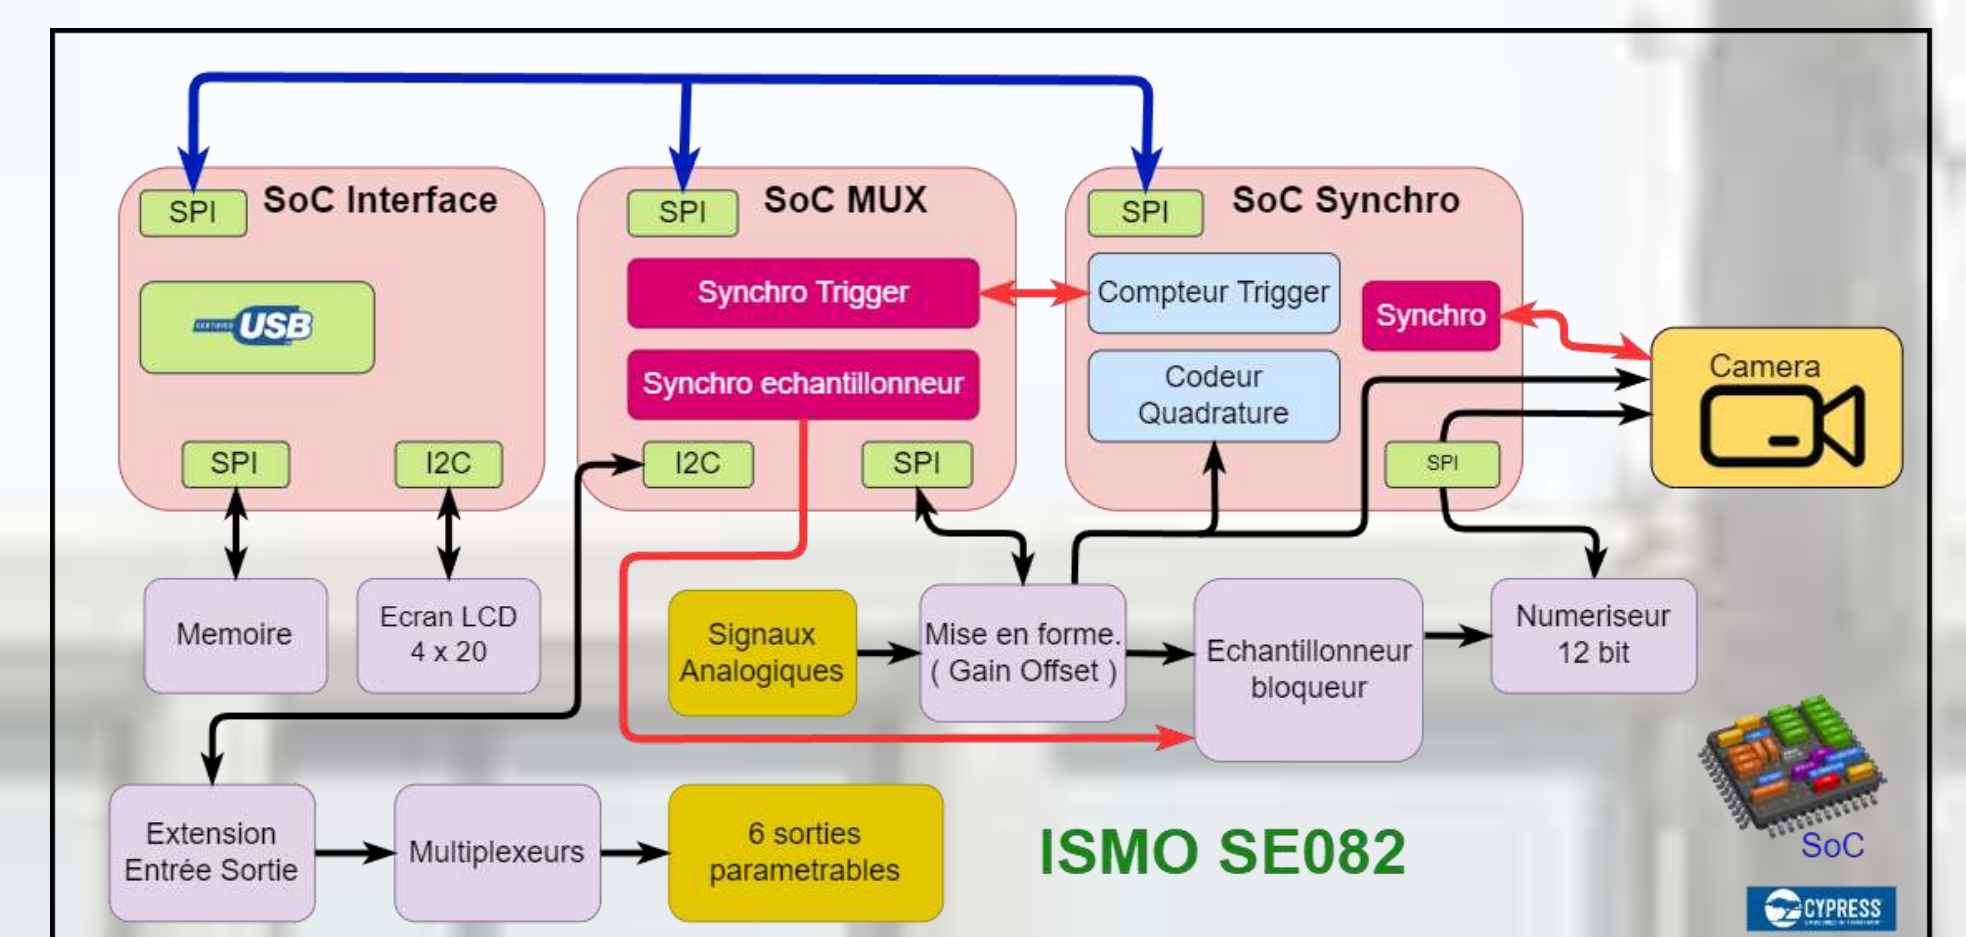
SPI SoC Interface

USB

SPI I2C

SPI SoC MUX

Synchro Trigger

Synchro echantillonneur

I2C SPI

SPI SoC Synchro

Compteur Trigger

Synchro

Codeur Quadrature

SPI

Camera

Memoire

Ecran LCD 4 x 20

Signaux Analogiques

Mise en forme. ( Gain Offset )

Echantillonneur bloqueur

Numeriseur 12 bit

Extension Entrée Sortie

Multiplexeurs

6 sorties parametrables

ISMO SE082

SoC

CYPRESS